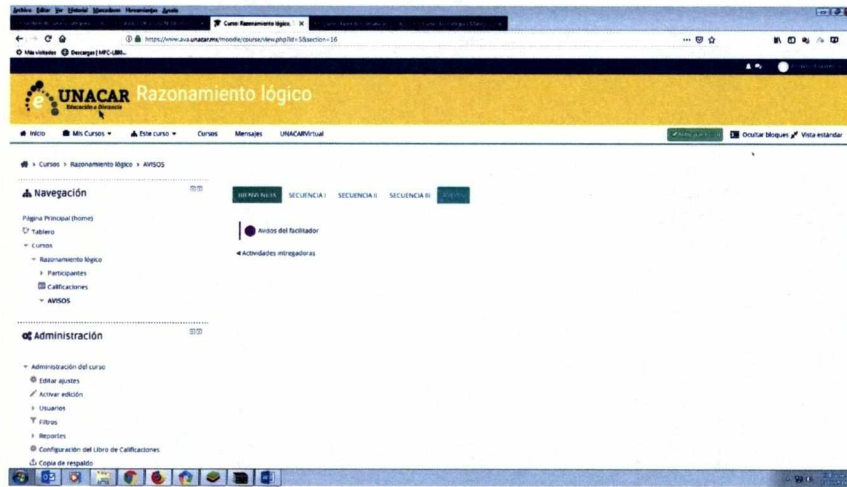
Archivo Editar Ver Historial Marcadores Herramientas Ayuda

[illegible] Curso: Razonamiento lógico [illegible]

https://www.ava.unacar.mx/moodle/course/view.php?id=5&section=16

Más visitados Descargar | MFC-LBB...

UNACAR Educación a Distancia Razonamiento lógico

Inicio Mis Cursos Este curso Cursos Mensajes UNACARVirtual

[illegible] Ocultar bloques Vista estándar

Cursos > Razonamiento lógico > AVISOS

Navegación

Página Principal (home)
Tablero
Cursos
Razonamiento lógico
Participantes
Calificaciones
AVISOS

Administración

Administración del curso
Editar ajustes
Activar edición
Usuarios
Filtros
Reportes
Configuración del Libro de Calificaciones
Copia de respaldo

BIENVENIDA SECUENCIA I SECUENCIA II SECUENCIA III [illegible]

Avisos del facilitador

Actividades integradoras